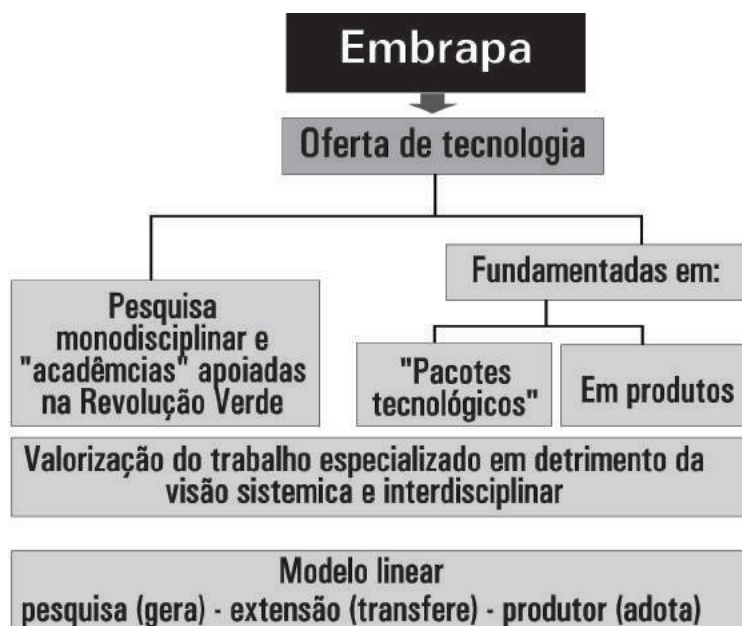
Embrapa

Oferta de tecnologia

Pesquisa monodisciplinar e "acadêmcias" apoiadas na Revolução Verde

Fundamentadas em:

"Pacotes tecnológicos"

Em produtos

Valorização do trabalho especializado em detrimento da visão sistemica e interdisciplinar

Modelo linear
pesquisa (gera) - extensão (transfere) - produtor (adota)